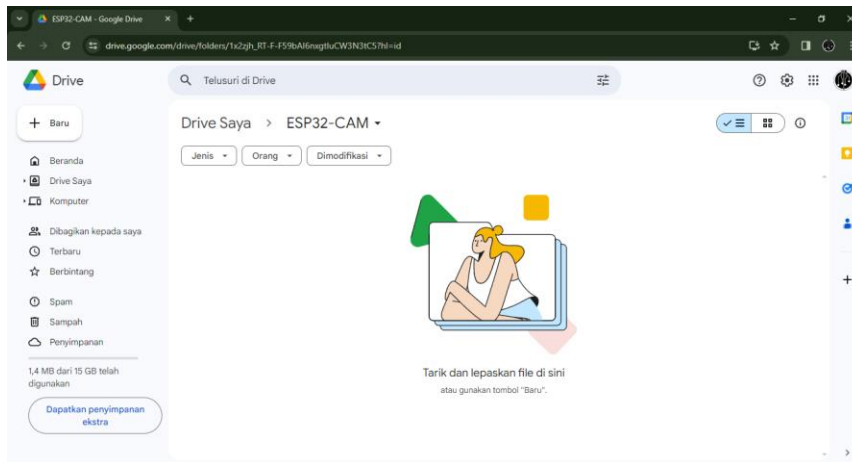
ESP32-CAM - Google Drive
drive.google.com/drive/folders/1x2zjh_RT-F-F59bAl6nxgtluCW3N3tC5?hl=id

Drive
Telusuri di Drive

Baru

Beranda
Drive Saya
Komputer

Dibagikan kepada saya
Terbaru
Berbintang

Spam
Sampah
Penyimpanan

1,4 MB dari 15 GB telah digunakan

Dapatkan penyimpanan ekstra

Drive Saya > ESP32-CAM

Jenis
Orang
Dimodifikasi

Tarik dan lepaskan file di sini
atau gunakan tombol "Baru".